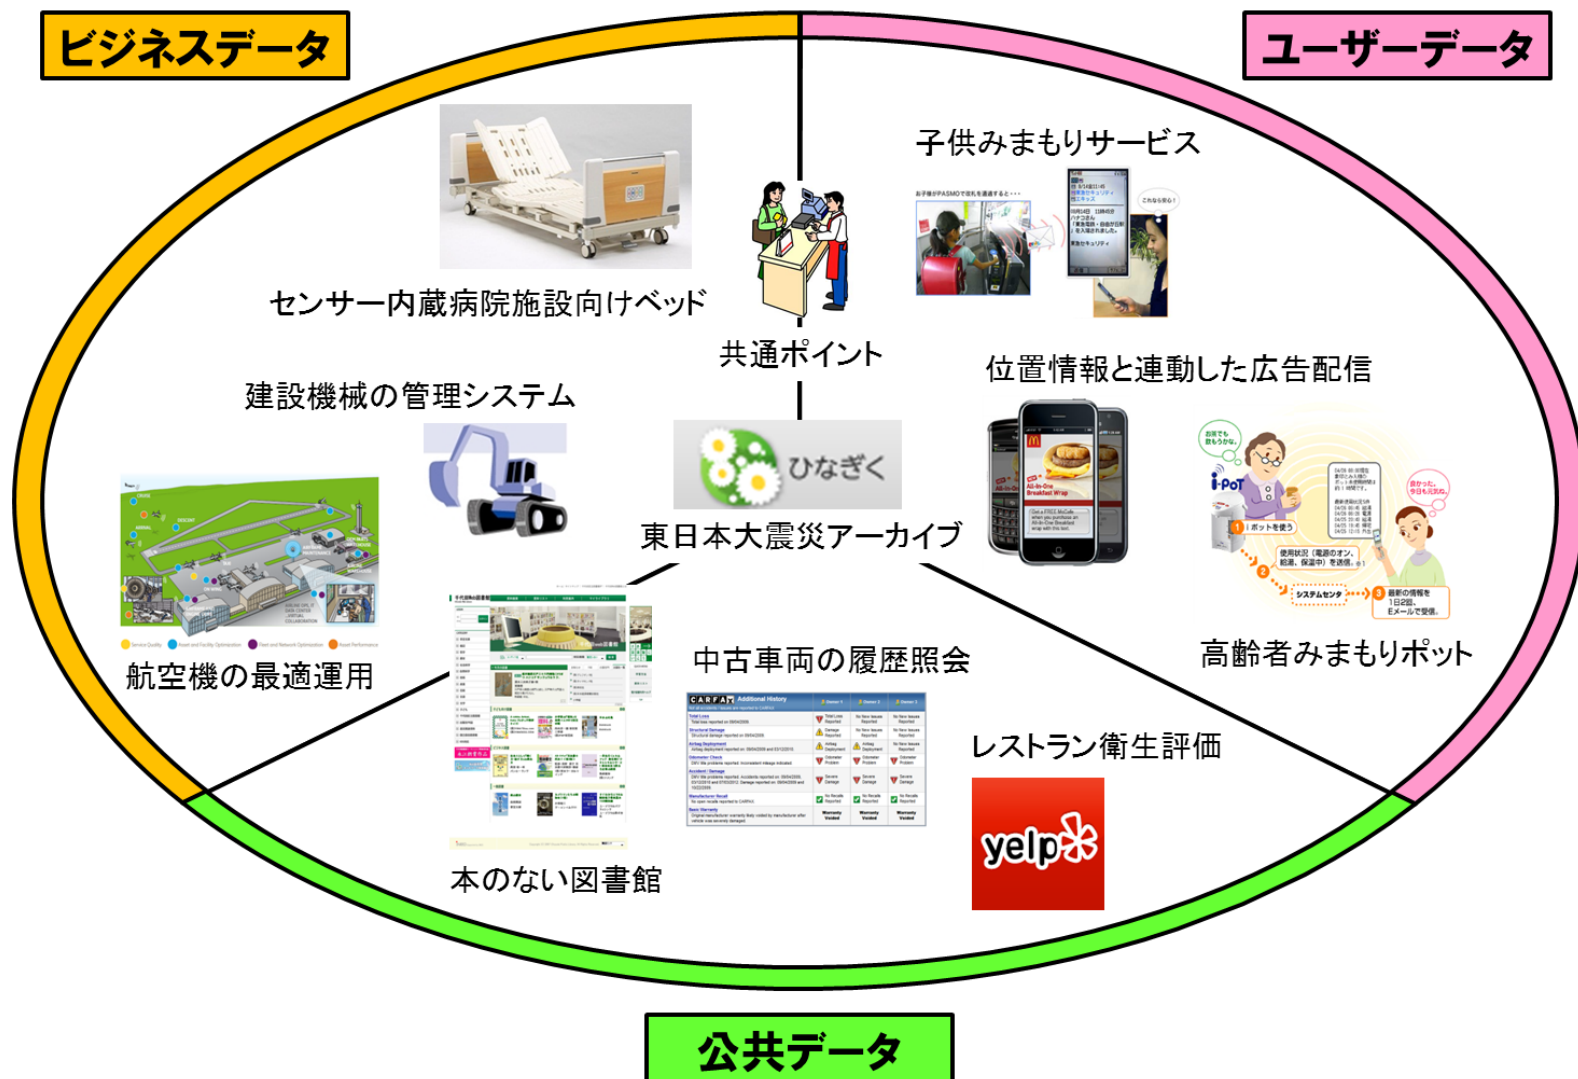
ビジネスデータ

ユーザーデータ

子供みまもりサービス

センサー内蔵病院施設向けベッド

共通ポイント

位置情報と連動した広告配信

建設機械の管理システム

ひなぎく

東日本大震災アーカイブ

i-PoT

航空機の最適運用

中古車両の履歴照会

高齢者みまもりポット

CARFAX

レストラン衛生評価

yelp

本のない図書館

公共データ